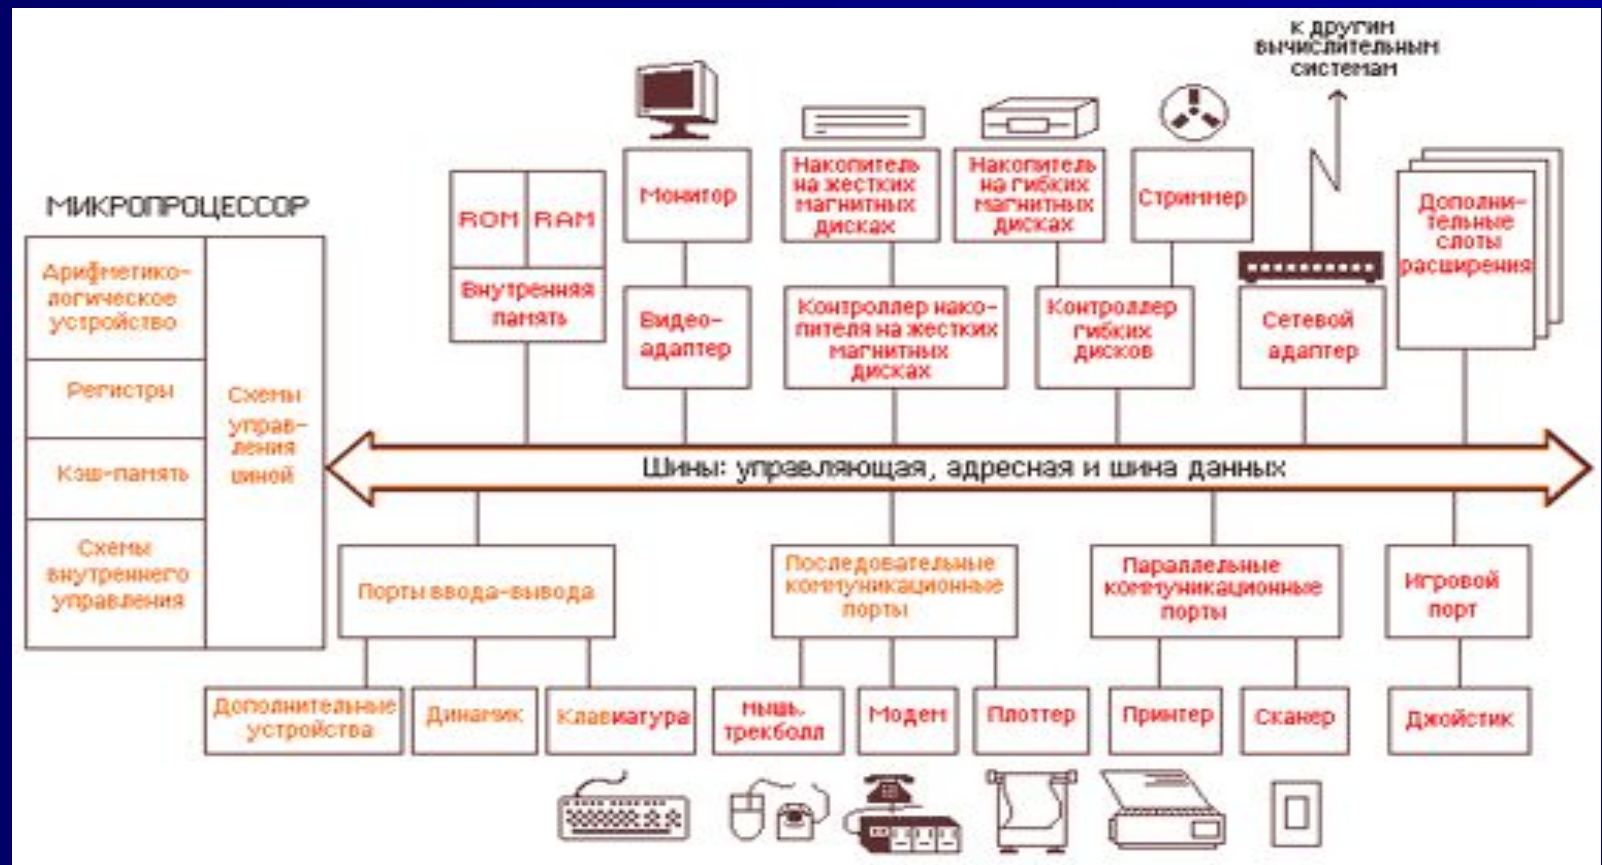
к другим вычислительным системам

МИКРОПРОЦЕССОР

Арифметико-логическое устройство

Регистры

Кэш-память

Схемы внутреннего управления

Схемы управления шиной

ROM

RAM

Внутренняя память

Монитор

Видео-адаптер

Накопитель на жестких магнитных дисках

Контроллер накопителя на жестких магнитных дисках

Накопитель на гибких магнитных дисках

Контроллер гибких дисков

Стриммер

Сетевой адаптер

Дополнительные слоты расширения

Шины: управляющая, адресная и шина данных

Порты ввода-вывода

Последовательные коммуникационные порты

Параллельные коммуникационные порты

Игровой порт

Дополнительные устройства

Динамик

Клавиатура

Мышь, трекболл

Модем

Плоттер

Принтер

Сканер

Джойстик